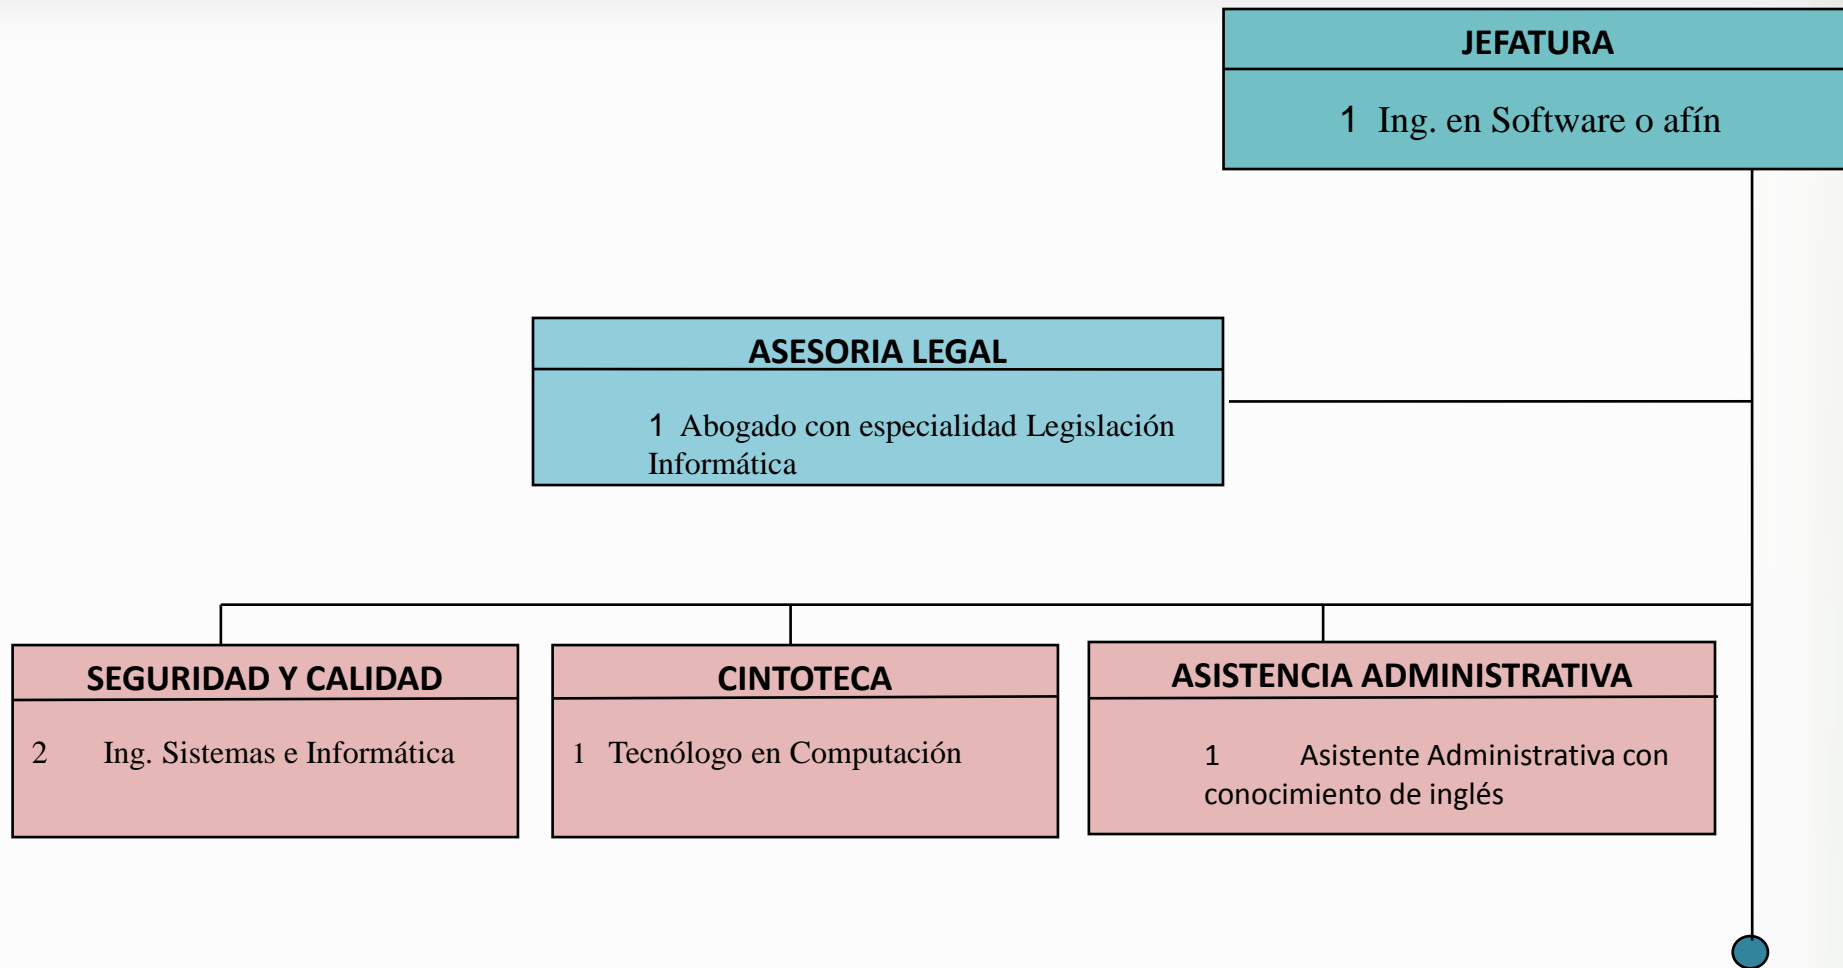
JEFATURA

1 Ing. en Software o afín

ASESORIA LEGAL

1 Abogado con especialidad Legislación Informática

SEGURIDAD Y CALIDAD

2 Ing. Sistemas e Informática

CINTOTECA

1 Tecnólogo en Computación

ASISTENCIA ADMINISTRATIVA

1 Asistente Administrativa con conocimiento de inglés